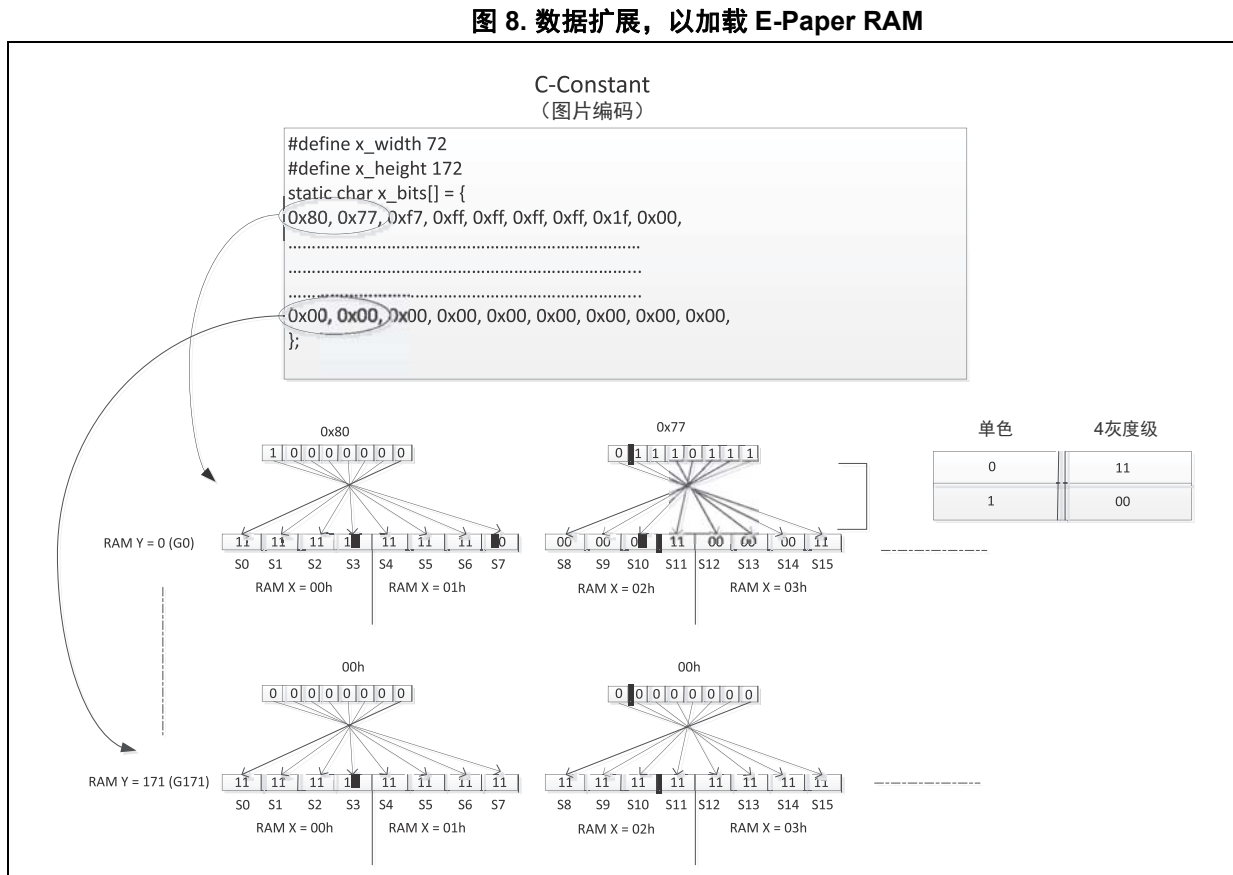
图 8. 数据扩展，以加载 E-Paper RAM

C-Constant
（图片编码）

#define x_width 72
#define x_height 172
static char x_bits[] = {
0x80, 0x77, 0xf7, 0xff, 0xff, 0xff, 0xff, 0x1f, 0x00,
……………………………………………………………
……………………………………………………………
……………………………………………………………
0x00, 0x00, 0x00, 0x00, 0x00, 0x00, 0x00, 0x00, 0x00,
};

0x80

1 0 0 0 0 0 0 0

0x77

0 1 1 1 0 1 1 1

| 单色 | 4灰度级 |
|---|---|
| 0 | 11 |
| 1 | 00 |

RAM Y = 0 (G0)

11 11 11 11 11 11 11 00

S0 S1 S2 S3 S4 S5 S6 S7

RAM X = 00h RAM X = 01h

00 00 00 11 00 00 00 11

S8 S9 S10 S11 S12 S13 S14 S15

RAM X = 02h RAM X = 03h

00h

0 0 0 0 0 0 0 0

00h

0 0 0 0 0 0 0 0

RAM Y = 171 (G171)

11 11 11 11 11 11 11 11

S0 S1 S2 S3 S4 S5 S6 S7

RAM X = 00h RAM X = 01h

11 11 11 11 11 11 11 11

S8 S9 S10 S11 S12 S13 S14 S15

RAM X = 02h RAM X = 03h